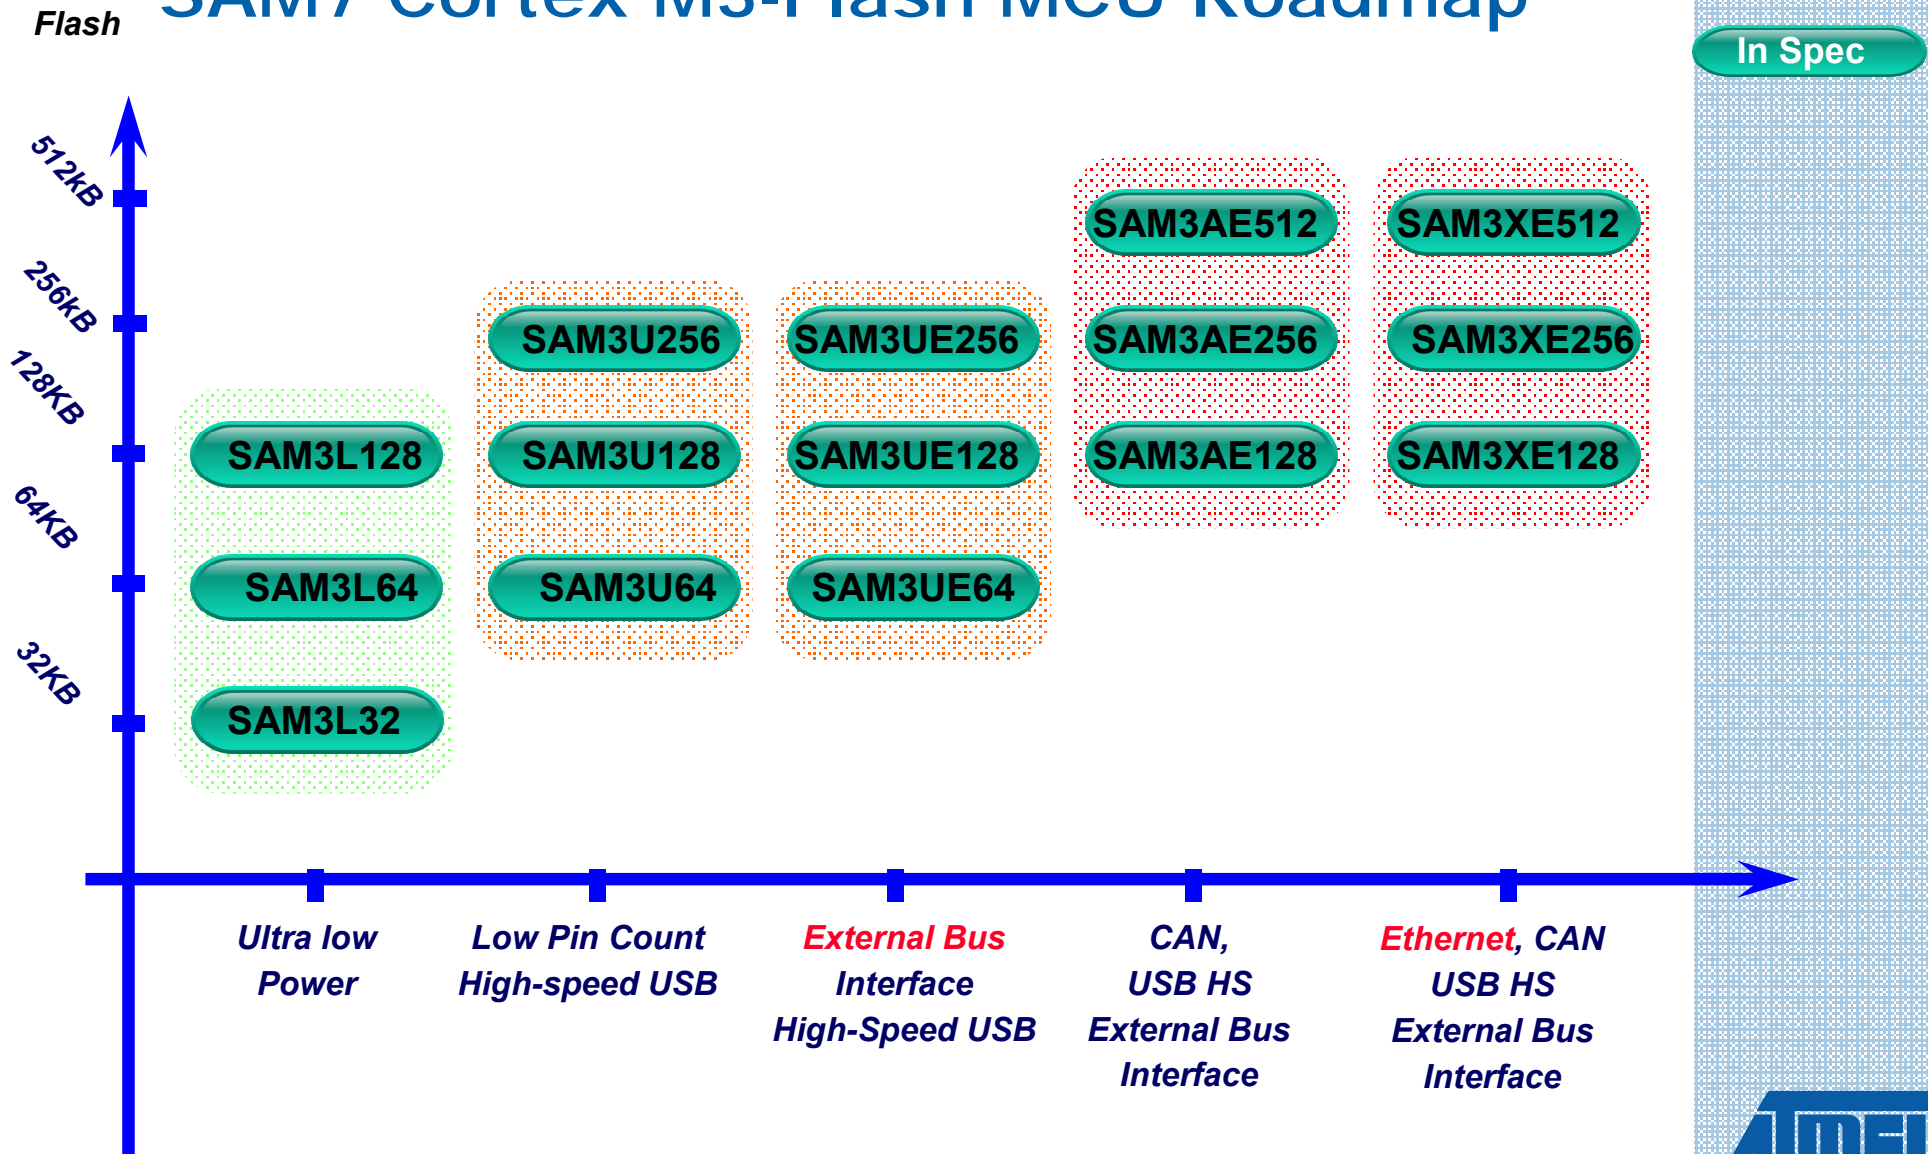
Flash

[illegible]

In Spec

512kB
256kB
128KB
64KB
32KB

SAM3L128
SAM3L64
SAM3L32

SAM3U256
SAM3U128
SAM3U64

SAM3UE256
SAM3UE128
SAM3UE64

SAM3AE512
SAM3AE256
SAM3AE128

SAM3XE512
SAM3XE256
SAM3XE128

Ultra low Power

Low Pin Count High-speed USB

External Bus Interface High-Speed USB

CAN, USB HS External Bus Interface

Ethernet, CAN USB HS External Bus Interface